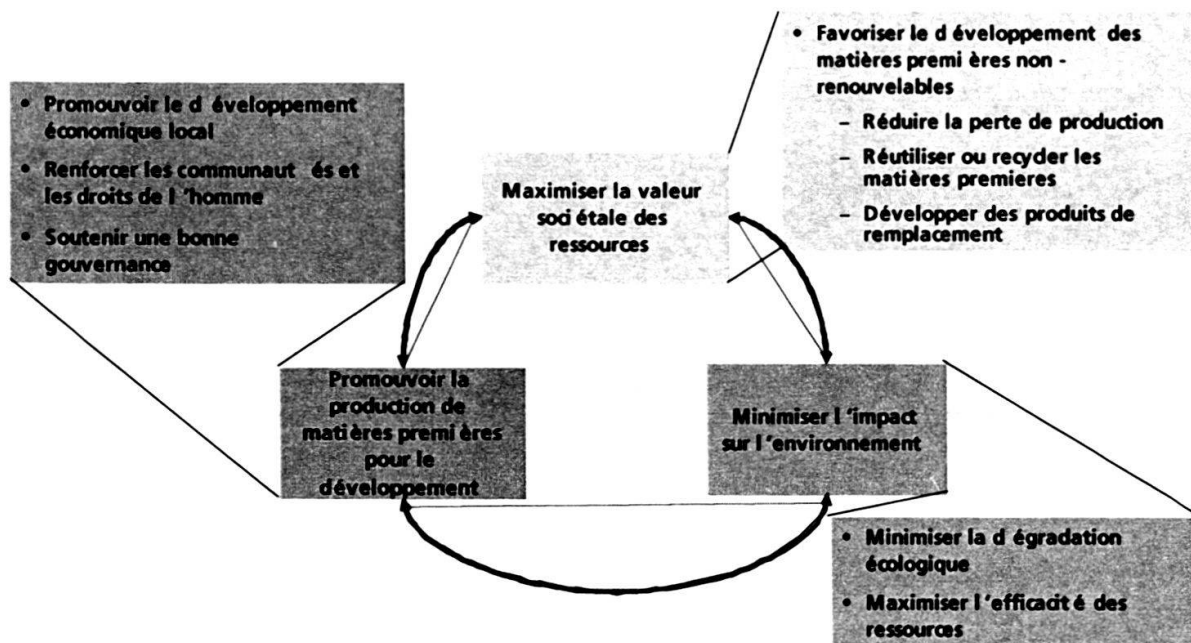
• Promouvoir le d éveloppement économique local
• Renforcer les communaut és et les droits de l 'homme
• Soutenir une bonne gouvernance

Maximiser la valeur soci étale des ressources

• Favoriser le d éveloppement des matières premi ères non - renouvelables
– Réduire la perte de production
– Réutiliser ou recycler les matières premieres
– Développer des produits de remplacement

Promouvoir la production de matières premi ères pour le développement

Minimiser l 'impact sur l 'environnement

• Minimiser la d égradation écologique
• Maximiser l 'efficacit é des ressources